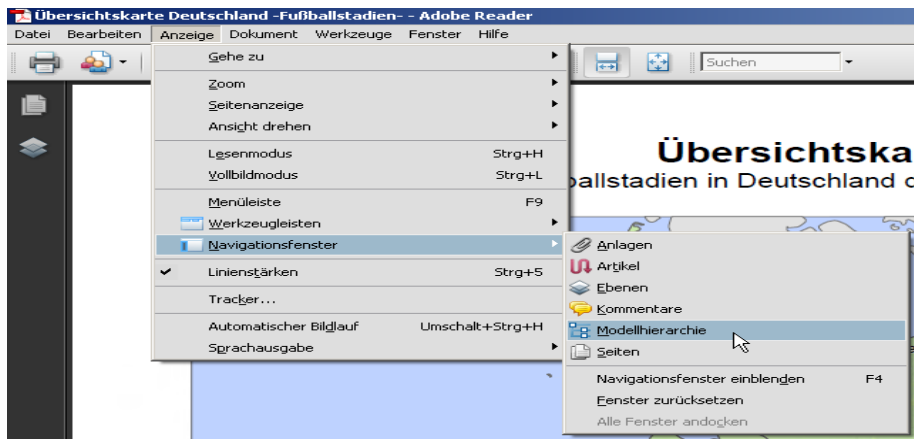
Übersichtskarte Deutschland -Fußballstadien- - Adobe Reader

Datei Bearbeiten Anzeige Dokument Werkzeuge Fenster Hilfe

Suchen

Gehe zu
Zoom
Seitenanzeige
Ansicht drehen
Lesenmodus Strg+H
Vollbildmodus Strg+L
Menüleiste F9
Werkzeugleisten
Navigationsfenster
Linienstärken Strg+5
Tracker...
Automatischer Bildlauf Umschalt+Strg+H
Sprachausgabe

Anlagen
Artikel
Ebenen
Kommentare
Modellhierarchie
Seiten
Navigationsfenster einblenden F4
Fenster zurücksetzen
Alle Fenster andocken

Übersichtska
ballstadien in Deutschland d